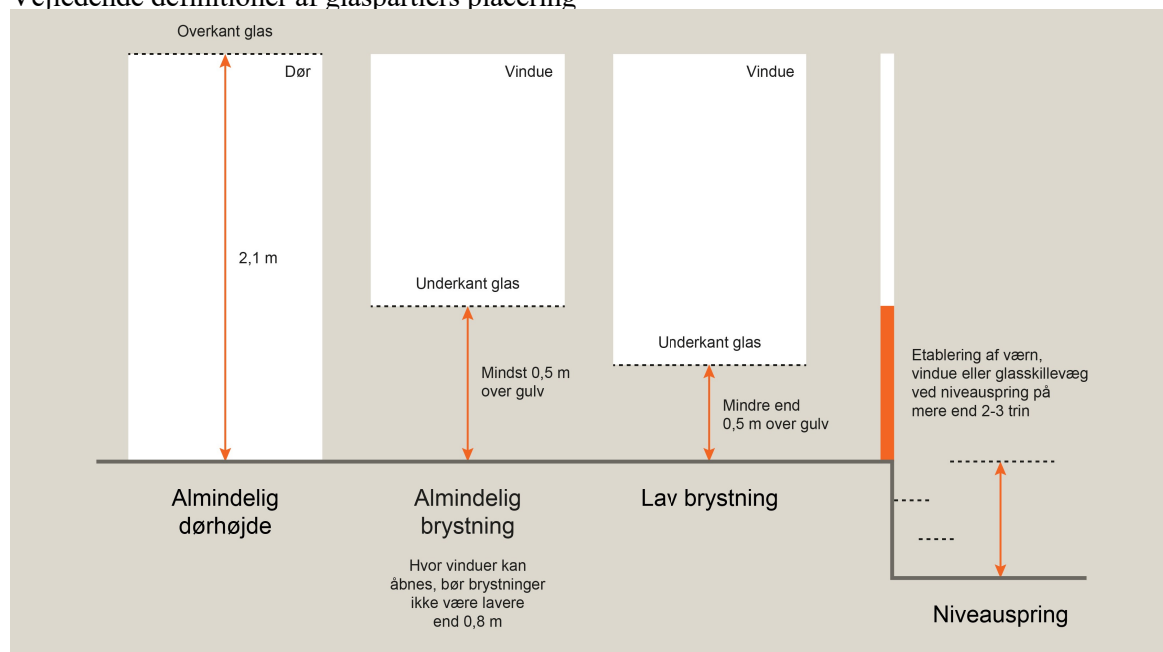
Vejledende definitioner af glaspartiers placering

Overkant glas

Dør

2,1 m

Vindue

Underkant glas

Mindst 0,5 m over gulv

Vindue

Underkant glas

Mindre end 0,5 m over gulv

Etablering af værn, vindue eller glasskillevæg ved niveauspring på mere end 2-3 trin

Almindelig dørhøjde

Almindelig brystning

Hvor vinduer kan åbnes, bør brystninger ikke være lavere end 0,8 m

Lav brystning

Niveauspring